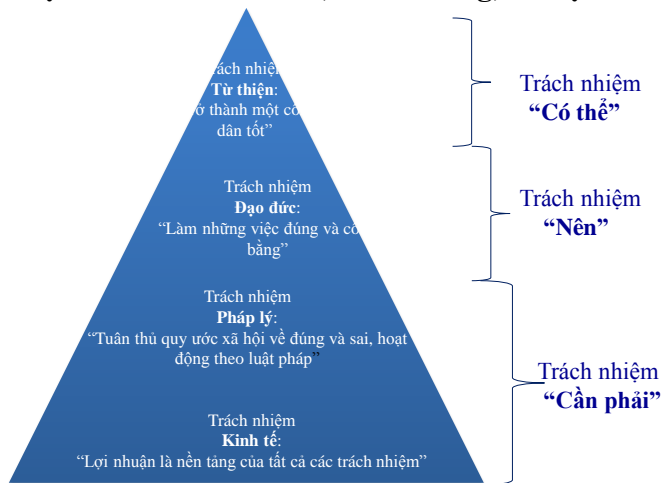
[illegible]

ách nhiệ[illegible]
Từ thiện:
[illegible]ở thành một cô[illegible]
dân tốt"

Trách nhiệm
"Có thể"

Trách nhiệm
Đạo đức:
"Làm những việc đúng và cô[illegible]
bằng"

Trách nhiệm
"Nên"

Trách nhiệm
Pháp lý:
"Tuân thủ quy ước xã hội về đúng và sai, hoạt động theo luật pháp"

Trách nhiệm
Kinh tế:
"Lợi nhuận là nền tảng của tất cả các trách nhiệm"

Trách nhiệm
"Cần phải"